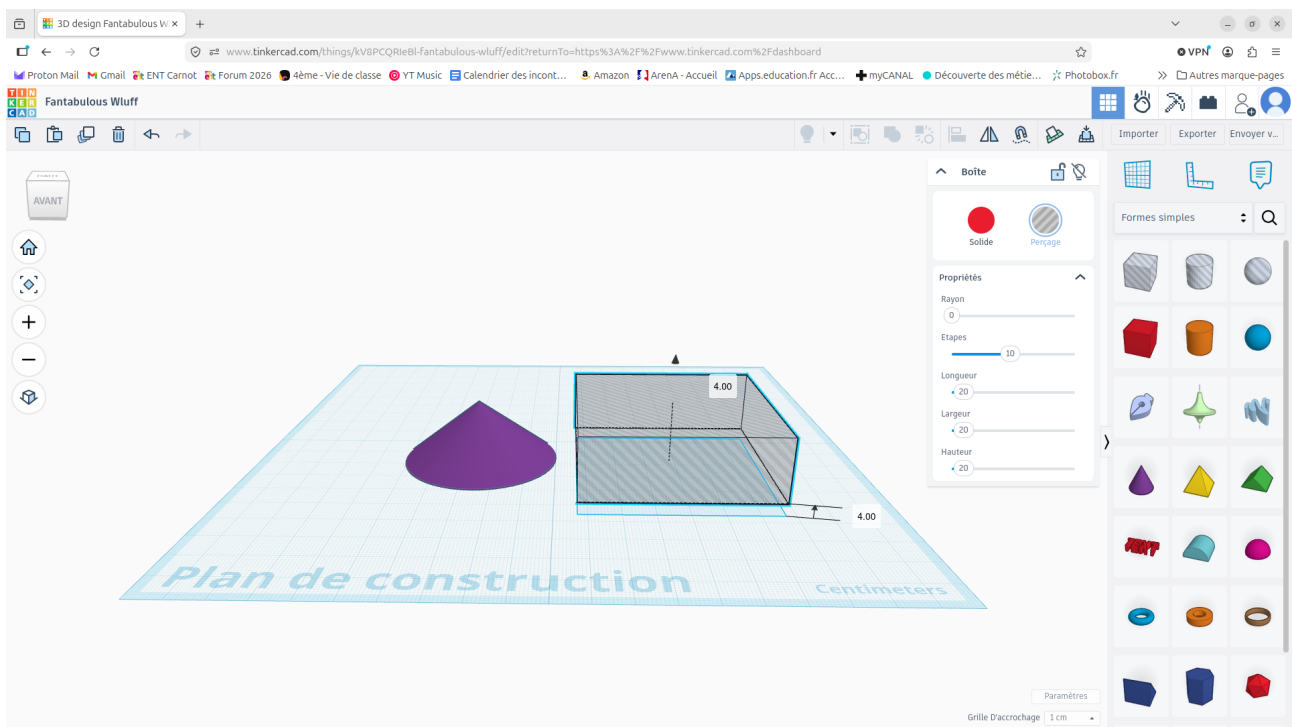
3D design Fantabulous W ×

www.tinkercad.com/things/kV8PCQRIeBl-fantabulous-wluff/edit?returnTo=https%3A%2F%2Fwww.tinkercad.com%2Fdashboard

VPN

Proton Mail  Gmail  ENT Carnot  Forum 2026  4ème - Vie de classe  YT Music  Calendrier des incont...  Amazon  ArenA - Accueil  Apps.education.fr Acc...  myCANAL  Découverte des métie...  Photobox.fr  Autres marque-pages

TIN KER CAD  Fantabulous Wluff

Importer  Exporter  Envoyer v...

AVANT

Boîte

Solide  Perçage

Propriétés

Rayon
0

Etapes
10

Longueur
20

Largeur
20

Hauteur
20

4.00

4.00

Plan de construction

Centimeters

Formes simples

TEXT

Paramètres

Grille D'accrochage  1 cm